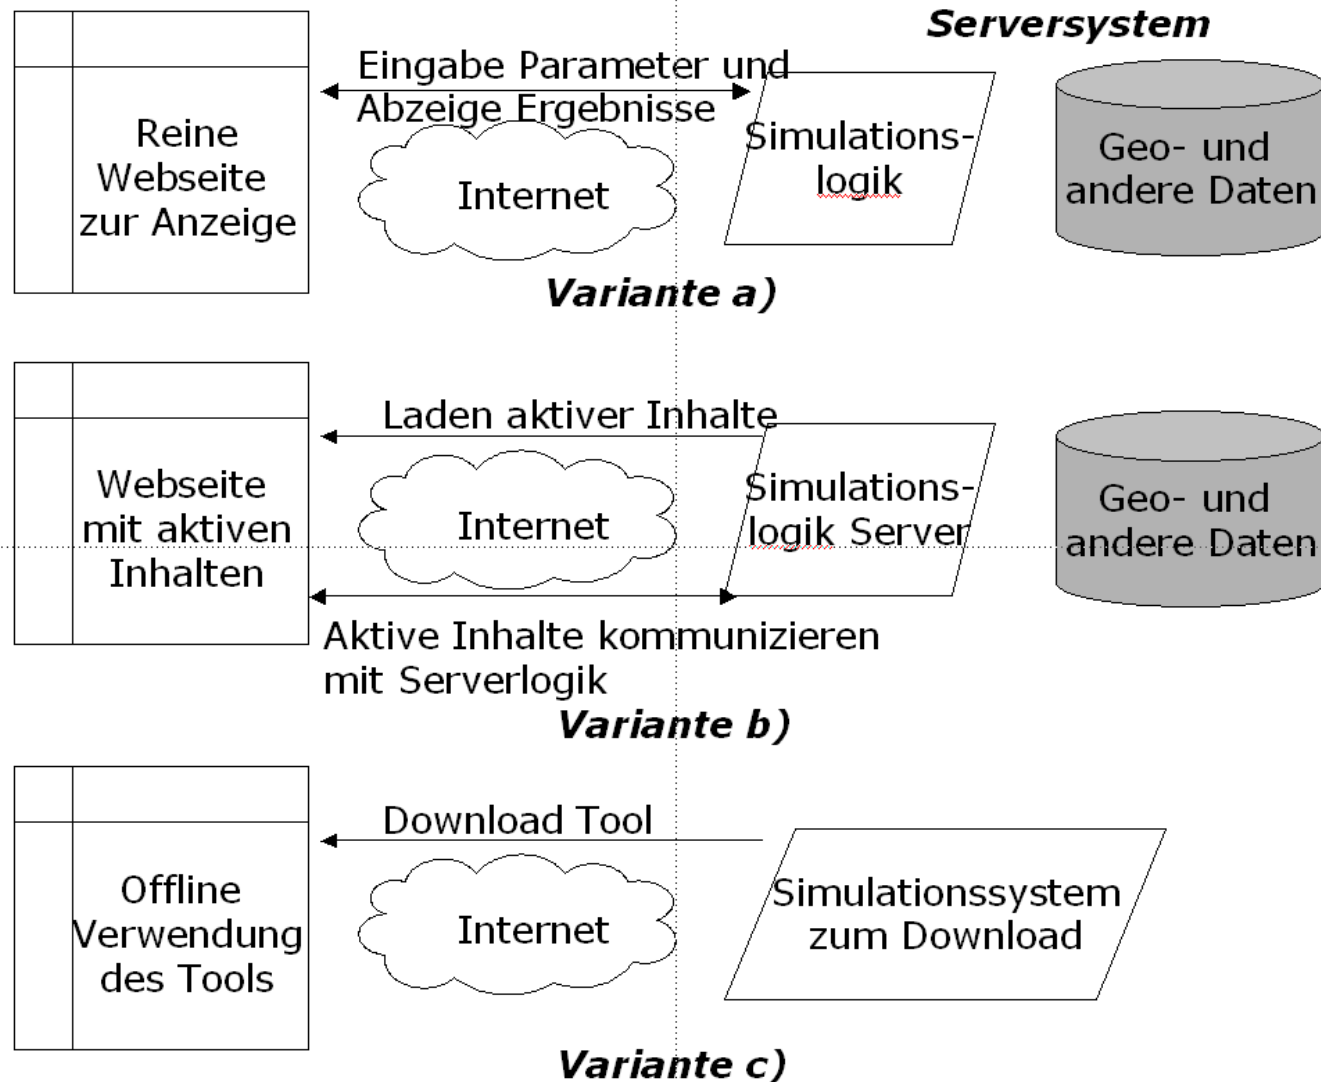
Serversystem

Reine Webseite zur Anzeige

Eingabe Parameter und Abzeige Ergebnisse

Internet

Simulationslogik

Geo- und andere Daten

Variante a)

Webseite mit aktiven Inhalten

Laden aktiver Inhalte

Internet

Simulationslogik Server

Geo- und andere Daten

Aktive Inhalte kommunizieren mit Serverlogik

Variante b)

Offline Verwendung des Tools

Download Tool

Internet

Simulationssystem zum Download

Variante c)